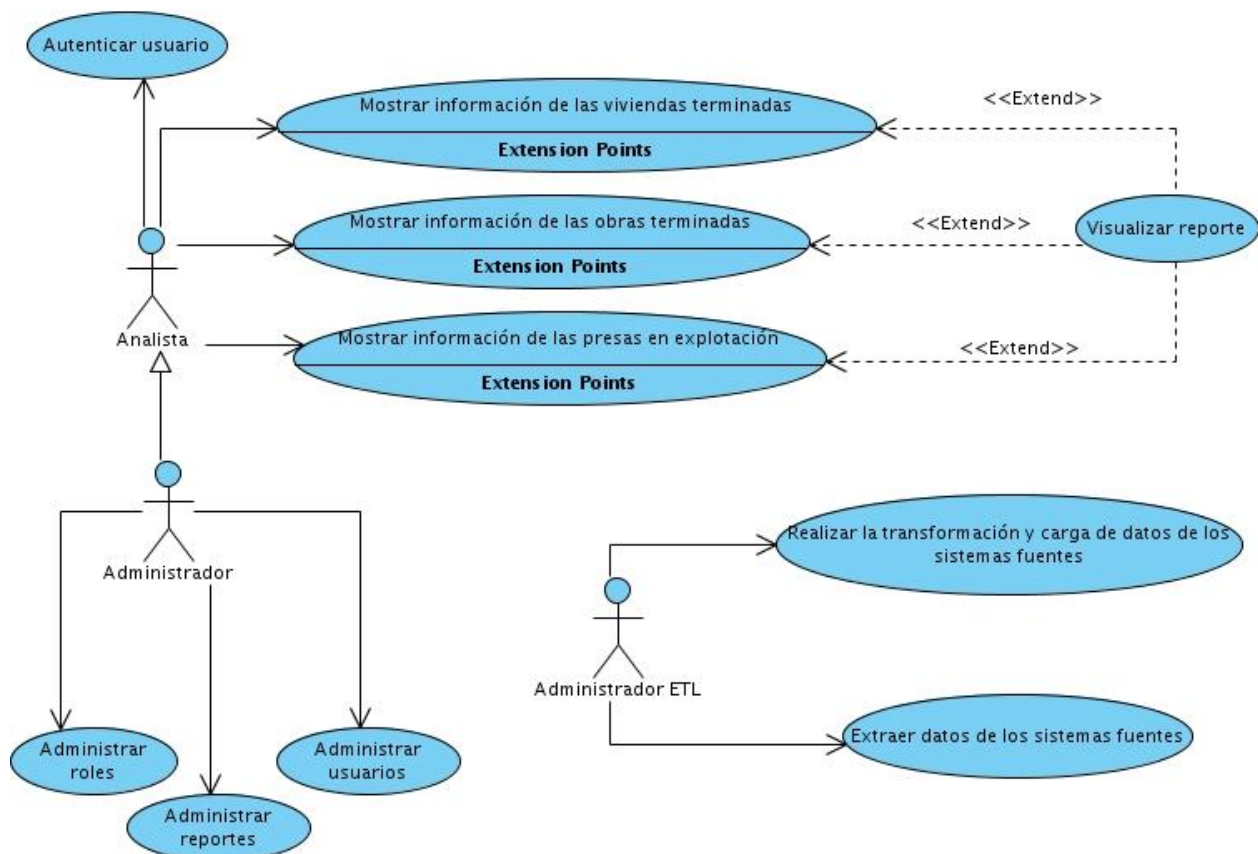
Autenticar usuario

Mostrar información de las viviendas terminadas

Extension Points

<<Extend>>

Mostrar información de las obras terminadas

Extension Points

<<Extend>>

Visualizar reporte

Analista

Mostrar información de las presas en explotación

Extension Points

<<Extend>>

Administrador

Realizar la transformación y carga de datos de los sistemas fuentes

Administrador ETL

Extraer datos de los sistemas fuentes

Administrar roles

Administrar usuarios

Administrar reportes